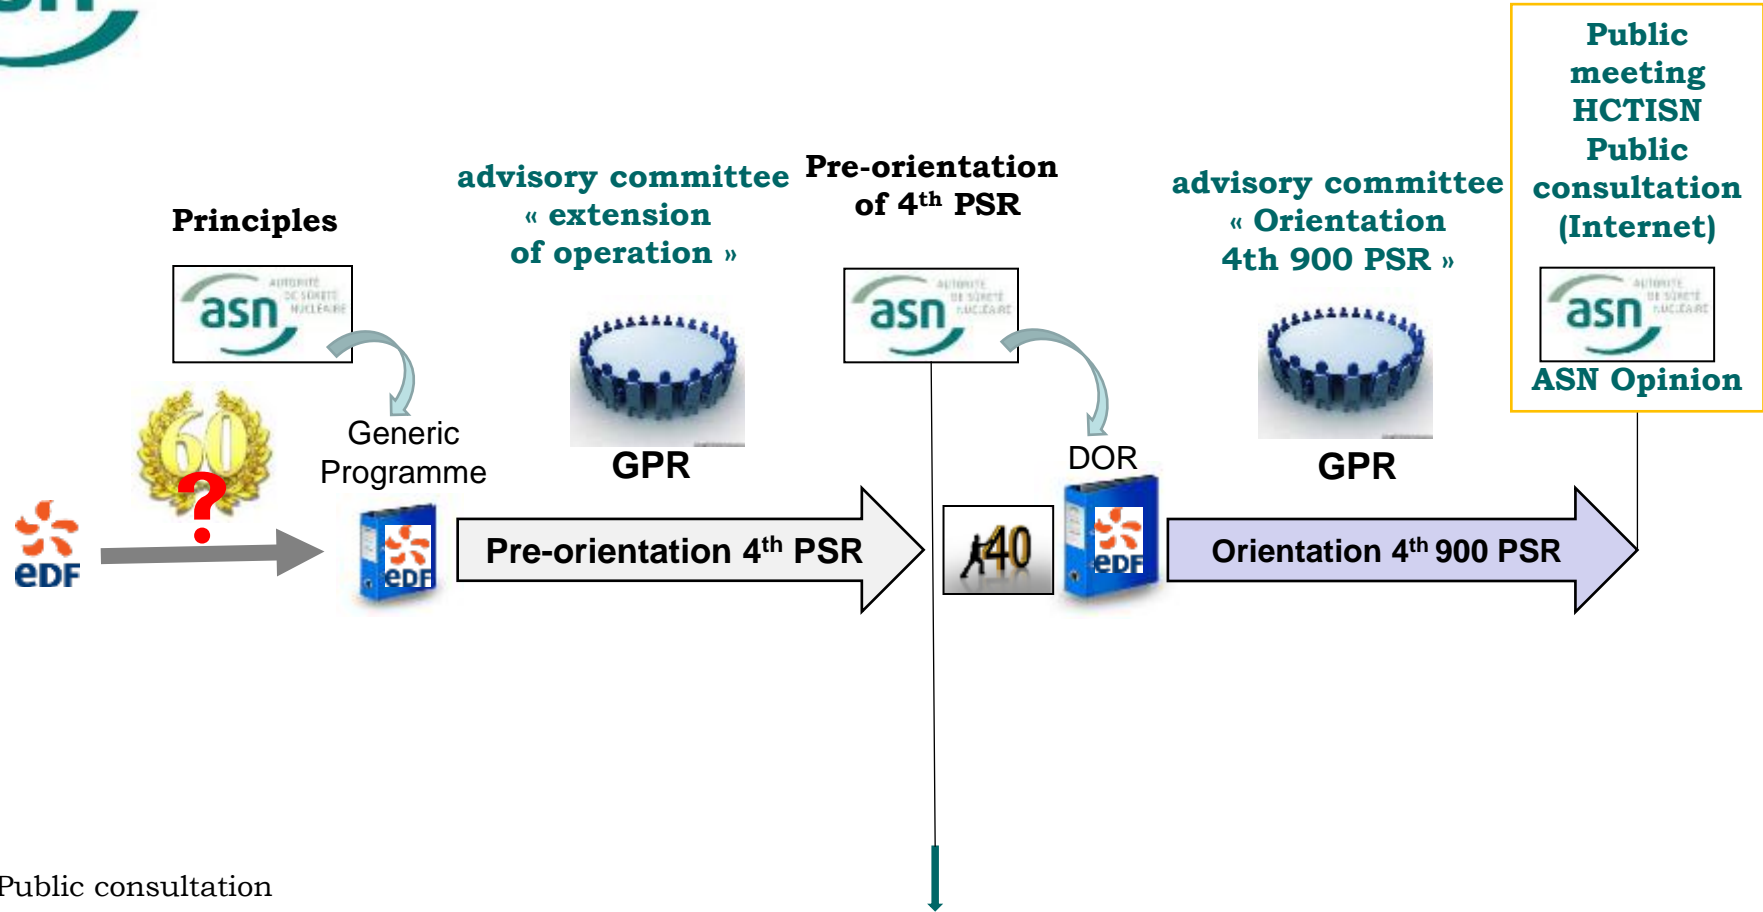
Principles

asn AUTORITÉ DE SÛRETÉ NUCLÉAIRE

advisory committee « extension of operation »

Pre-orientation of 4$^{th}$ PSR

asn AUTORITÉ DE SÛRETÉ NUCLÉAIRE

advisory committee « Orientation 4th 900 PSR »

Public meeting HCTISN Public consultation (Internet)

asn AUTORITÉ DE SÛRETÉ NUCLÉAIRE

ASN Opinion

60 ?

Generic Programme

GPR

DOR

GPR

eDF

eDF

Pre-orientation 4$^{th}$ PSR

40

eDF

Orientation 4$^{th}$ 900 PSR

Public consultation